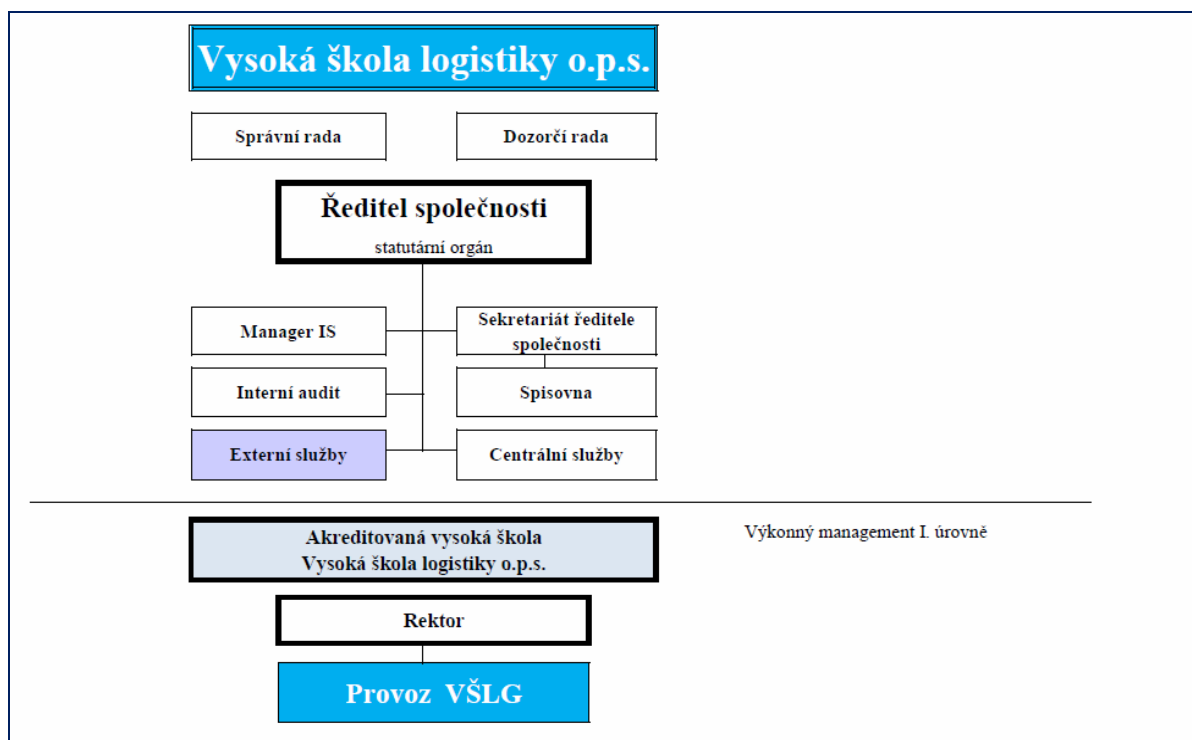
Vysoká škola logistiky o.p.s.

Správní rada

Dozorčí rada

Ředitel společnosti

statutární orgán

Manager IS

Sekretariát ředitele společnosti

Interní audit

Spisovna

Externí služby

Centrální služby

Akreditovaná vysoká škola
Vysoká škola logistiky o.p.s.

Výkonný management I. úrovně

Rektor

Provoz VŠLG